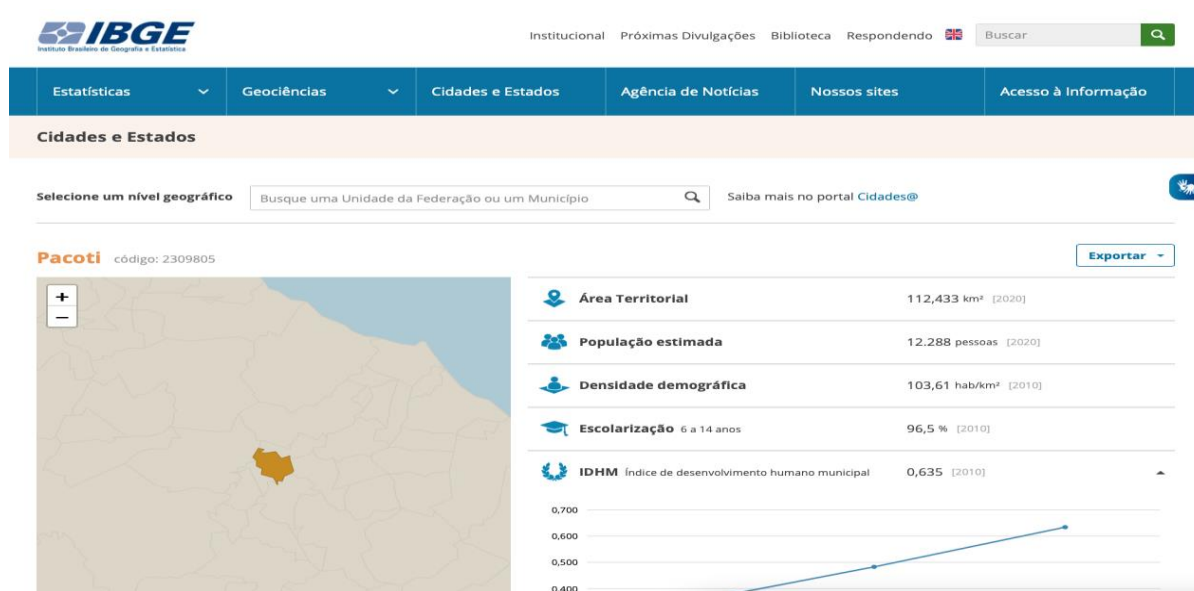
IBGE
Instituto Brasileiro de Geografia e Estatística

Institucional Próximas Divulgações Biblioteca Respondendo Buscar

Estatísticas Geociências Cidades e Estados Agência de Notícias Nossos sites Acesso à Informação

Cidades e Estados

Selecione um nível geográfico Busque uma Unidade da Federação ou um Município Saiba mais no portal Cidades@

Pacoti código: 2309805

Exportar

+
−

Área Territorial 112,433 km² [2020]

População estimada 12.288 pessoas [2020]

Densidade demográfica 103,61 hab/km² [2010]

Escolarização 6 a 14 anos 96,5 % [2010]

IDHM Índice de desenvolvimento humano municipal 0,635 [2010]

0,700
0,600
0,500
0,400